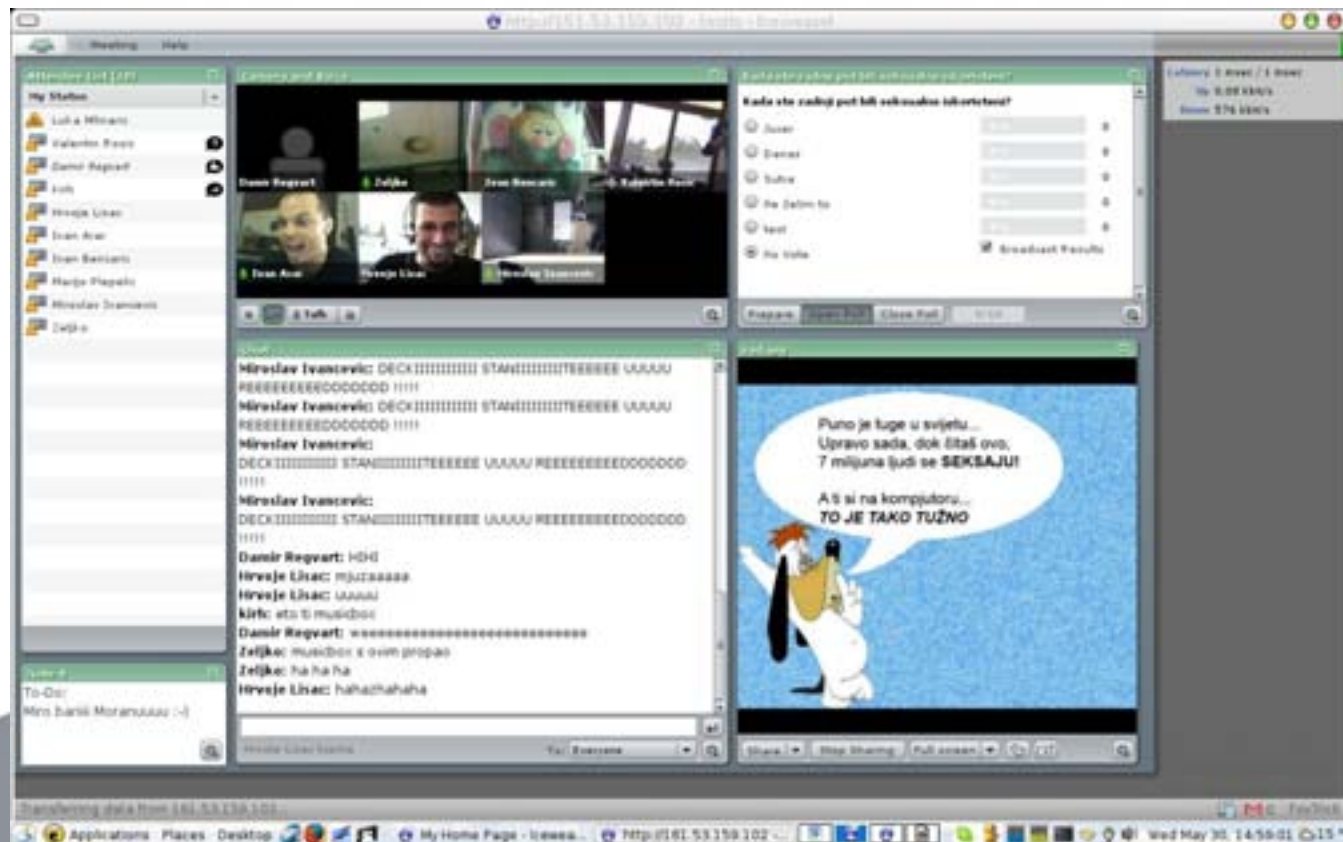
http://161.53.159.102 - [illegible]

Meeting Help

Attendee List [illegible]

My Status

Luka Mihanic
Valentin Pavic
Damir Regvart
kirh
Hrvoje Lisac
Ivan Arar
Ivan Bencaric
Marija Plepelic
Miroslav Ivancevic
Zeljko

Camera and Voice

Damir Regvart
Zeljko
Ivan Bencaric
Valentin Pavic
Ivan Arar
Hrvoje Lisac
Miroslav Ivancevic

Talk

Kada ste zadnji put bili seksualno iskorišteni?

Jucer 0
Danas 0
Sutra 0
Ne želim to 0
Next 0
Ne vole

Broadcast Results

Prepare Open Poll Close Poll

Chat

Miroslav Ivancevic: DECKIIIIIIIIIIII STANIIIIIIIIIITEEEEEE UUUUU REEEEEEEEEDDDDDDD !!!!!
Miroslav Ivancevic: DECKIIIIIIIIIIII STANIIIIIIIIIITEEEEEE UUUUU REEEEEEEEEDDDDDDD !!!!!
Miroslav Ivancevic: DECKIIIIIIIIIIII STANIIIIIIIIIITEEEEEE UUUUU REEEEEEEEEDDDDDDD !!!!!
Miroslav Ivancevic: DECKIIIIIIIIIIII STANIIIIIIIIIITEEEEEE UUUUU REEEEEEEEEDDDDDDD !!!!!
Damir Regvart: HIHI
Hrvoje Lisac: mjuzaaaaa
Hrvoje Lisac: uuuuu
kirh: eto ti musicbox
Damir Regvart: wwwwwwwwwwwwwwwwwwwwwwwwwwwww
Zeljko: musicbox s ovim propao
Zeljko: ha ha ha
Hrvoje Lisac: hahazhahaha

Hrvoje Lisac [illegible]
To: Everyone

To-Do:
Miro Ibanik Moranuuuu :-)

Puno je tuge u svijetu...
Upravo sada, dok čitaš ovo,
7 milijuna ljudi se SEKSAJU!

A ti si na kompjutoru...
TO JE TAKO TUŽNO

Share Stop Sharing Full screen

Latency 1 msec / 1 msec
Up 0.00 kbit/s
Down 576 kbit/s

Transferring data from 161.53.159.102...

Applications Places Desktop My Home Page - Icewea... http://161.53.159.102 - ... Wed May 30, 14:56:01 15